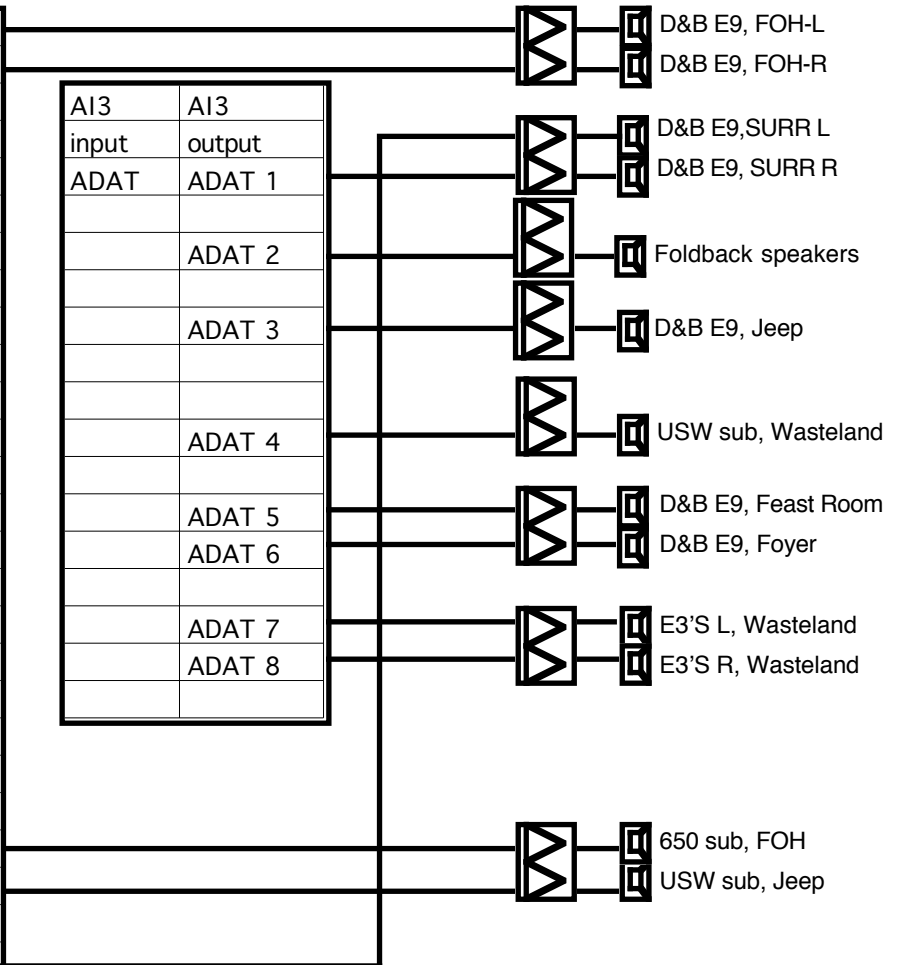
D&B E9, FOH-L
D&B E9, FOH-R

| AI3 | AI3 |
|---|---|
| input | output |
| ADAT | ADAT 1 |
| | |
| | ADAT 2 |
| | |
| | ADAT 3 |
| | |
| | |
| | ADAT 4 |
| | |
| | ADAT 5 |
| | ADAT 6 |
| | |
| | ADAT 7 |
| | ADAT 8 |
| | |

D&B E9,SURR L
D&B E9, SURR R
Foldback speakers
D&B E9, Jeep
USW sub, Wasteland
D&B E9, Feast Room
D&B E9, Foyer
E3'S L, Wasteland
E3'S R, Wasteland
650 sub, FOH
USW sub, Jeep